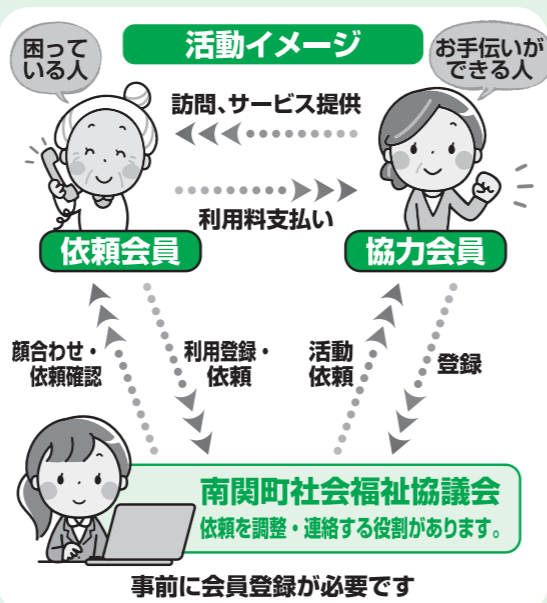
活動イメージ

困っている人

お手伝いができる人

訪問、サービス提供

利用料支払い

依頼会員

協力会員

顔合わせ・依頼確認

利用登録・依頼

活動依頼

登録

南関町社会福祉協議会

依頼を調整・連絡する役割があります。

事前に会員登録が必要です